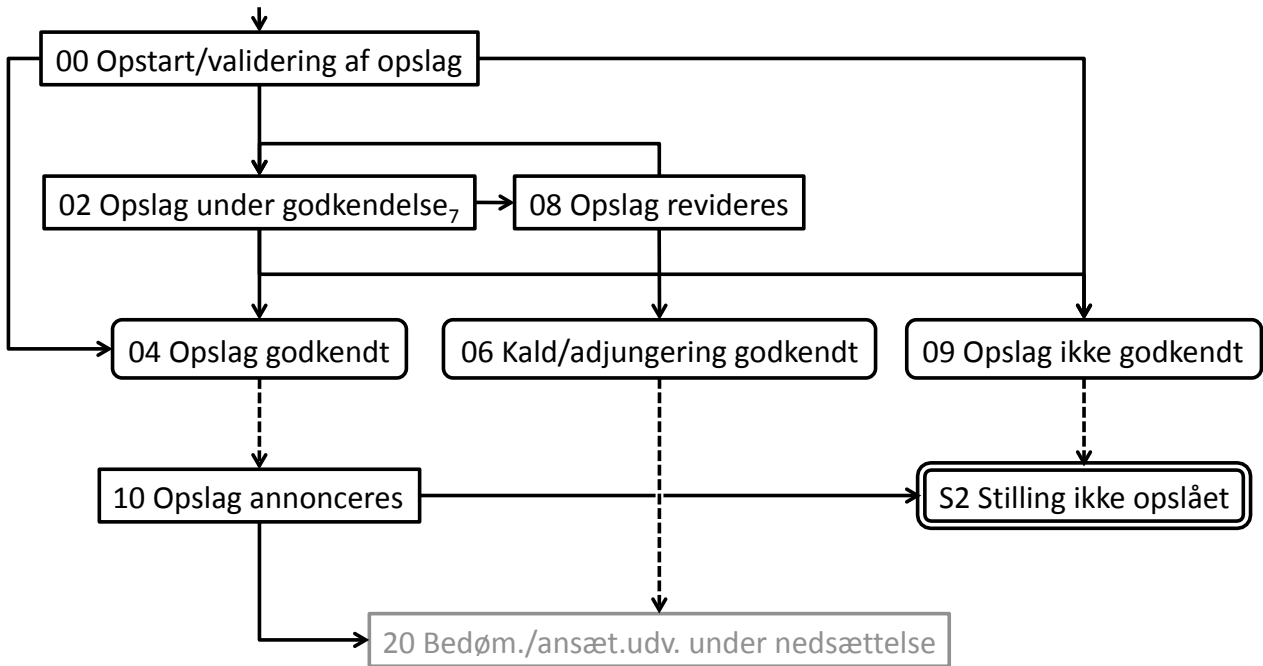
00 Opstart/validering af opslag

02 Opslag under godkendelse$_7$

08 Opslag revideres

04 Opslag godkendt

06 Kald/adjungering godkendt

09 Opslag ikke godkendt

10 Opslag annonceres

S2 Stilling ikke opslået

20 Bedøm./ansæt.udv. under nedsættelse